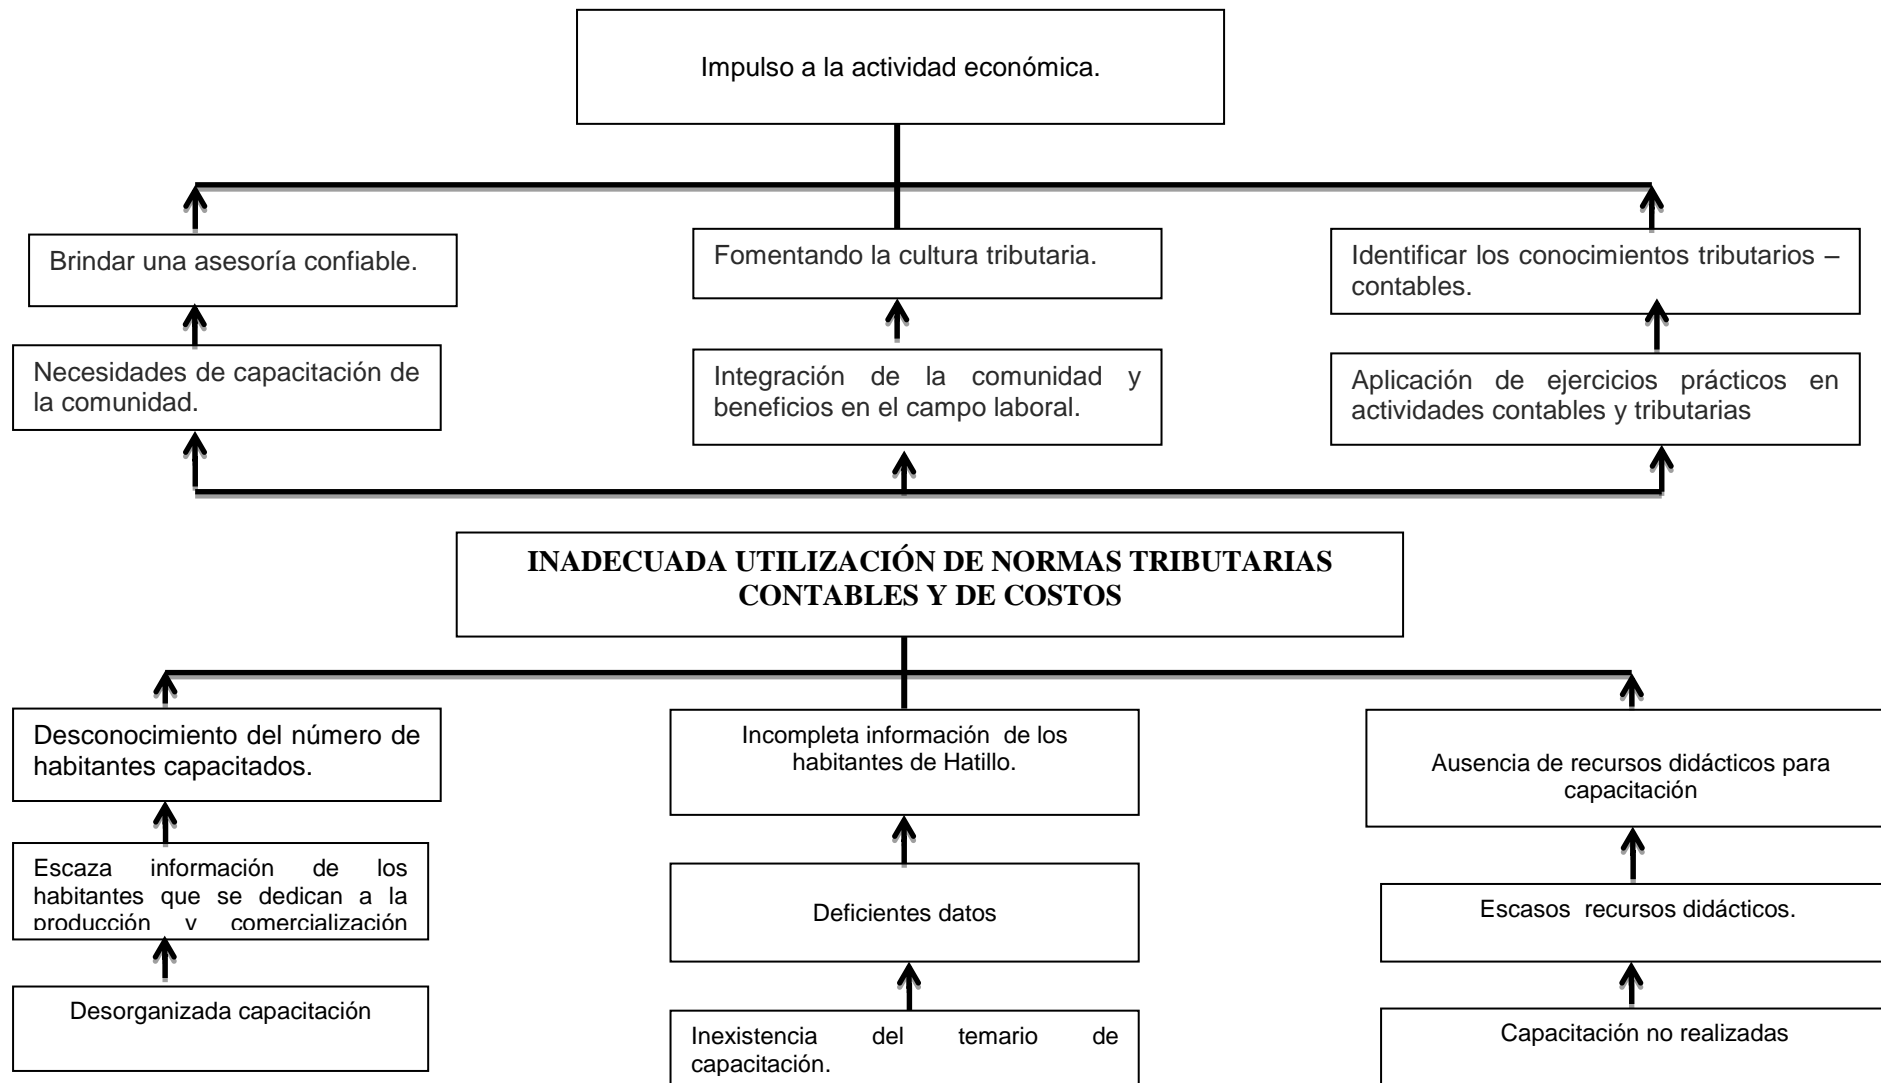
Impulso a la actividad económica.

Brindar una asesoría confiable.

Fomentando la cultura tributaria.

Identificar los conocimientos tributarios – contables.

Necesidades de capacitación de la comunidad.

Integración de la comunidad y beneficios en el campo laboral.

Aplicación de ejercicios prácticos en actividades contables y tributarias

**INADECUADA UTILIZACIÓN DE NORMAS TRIBUTARIAS CONTABLES Y DE COSTOS**

Desconocimiento del número de habitantes capacitados.

Incompleta información de los habitantes de Hatillo.

Ausencia de recursos didácticos para capacitación

Escaza información de los habitantes que se dedican a la producción y comercialización

Deficientes datos

Escasos recursos didácticos.

Desorganizada capacitación

Inexistencia del temario de capacitación.

Capacitación no realizadas